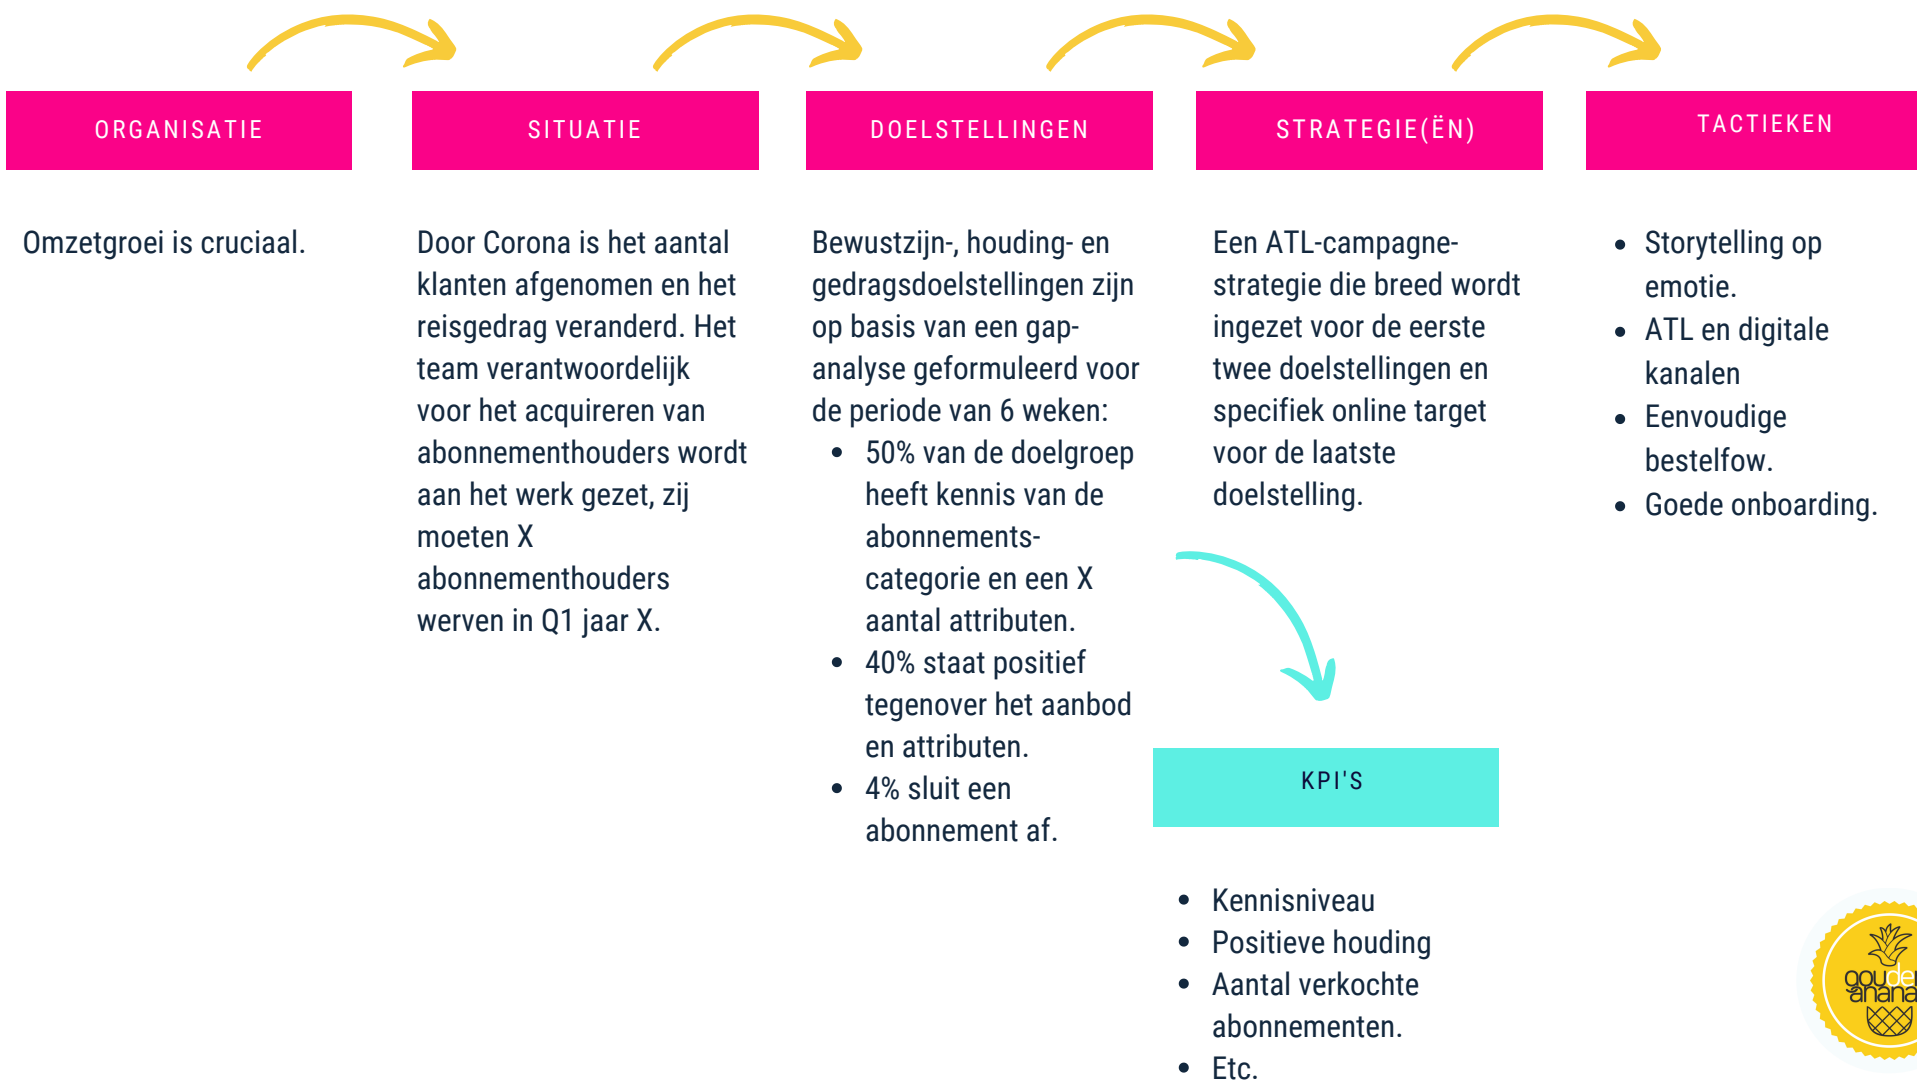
ORGANISATIE

SITUATIE

DOELSTELLINGEN

STRATEGIE(ËN)

TACTIEKEN

Omzetgroei is cruciaal.

Door Corona is het aantal klanten afgenomen en het reisgedrag veranderd. Het team verantwoordelijk voor het acquireren van abonnementhouders wordt aan het werk gezet, zij moeten X abonnementhouders werven in Q1 jaar X.

Bewustzijn-, houding- en gedragsdoelstellingen zijn op basis van een gap-analyse geformuleerd voor de periode van 6 weken:
- 50% van de doelgroep heeft kennis van de abonnements-categorie en een X aantal attributen.
- 40% staat positief tegenover het aanbod en attributen.
- 4% sluit een abonnement af.

Een ATL-campagne-strategie die breed wordt ingezet voor de eerste twee doelstellingen en specifiek online target voor de laatste doelstelling.

- Storytelling op emotie.
- ATL en digitale kanalen
- Eenvoudige bestelfow.
- Goede onboarding.

KPI'S

- Kennisniveau
- Positieve houding
- Aantal verkochte abonnementen.
- Etc.

gouden ananas